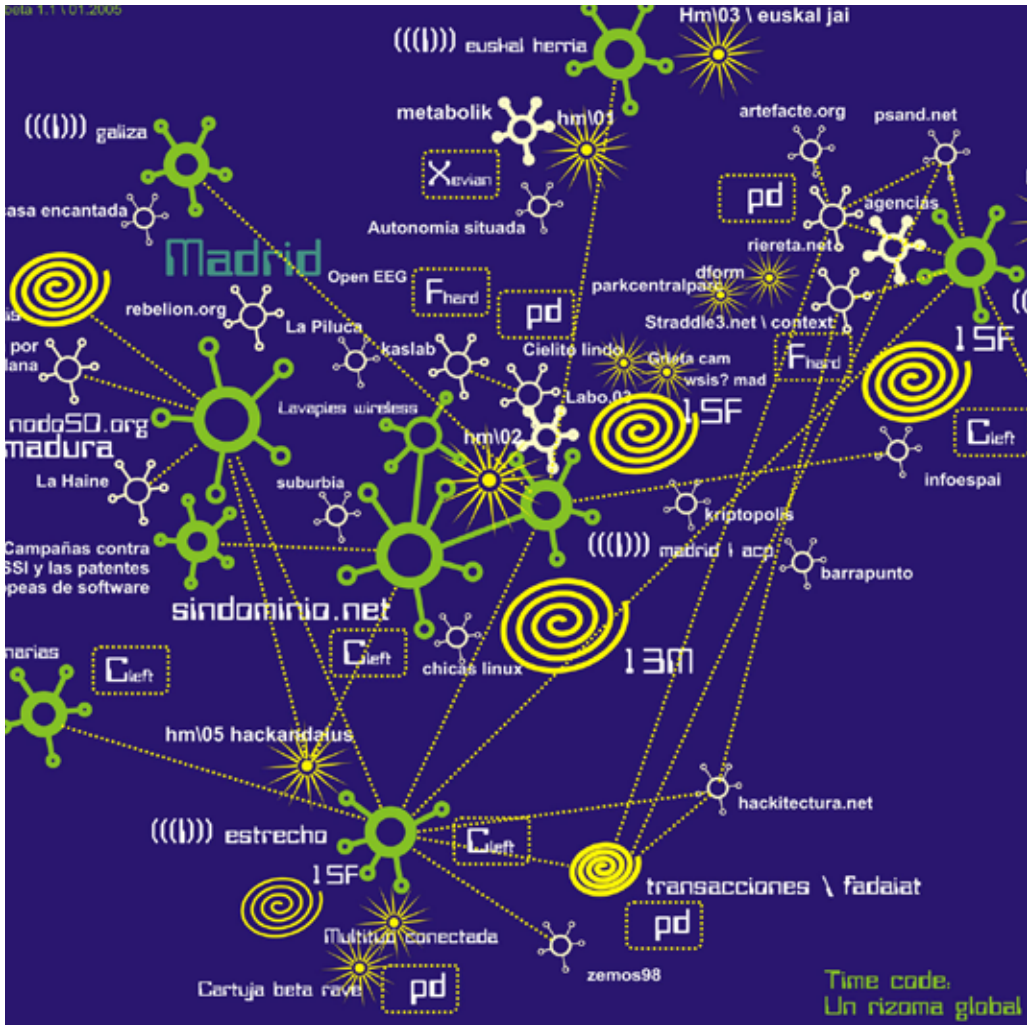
beta 1.1 \ 01.2005

Hm\03 \ euskal jai

((( ))) euskal herria

metabolik

hm\01

((( ))) galiza

Xevian

artefacte.org

psand.net

asa encantada

pd

agencias

Autonomia situada

riereta.net

Madrid

dform

Open EEG

Fhard

pd

parkcentralpark

rebelion.org

La Piluca

Straddle3.net \ context

por
lana

kaslab

Cielito lindo

Grieta cam

Fhard

15F

wsis? mad

Labo.03

15F

nodo50.org
madura

Lavapies wireless

hm\02

Cleft

La Haine

infoespai

suburbia

kriptopolis

Campañas contra
SSI y las patentes
opeas de software

((( ))) madrid \ acp

barrapunto

sindominio.net

Cleft

chicas linux

13M

narias

Cleft

hm\05 hackandalus

hackitectura.net

((( ))) estrecho

Cleft

15F

transacciones \ fadaiat

Multitud conectada

pd

zemos98

Cartuja beta rave

pd

Time code:
Un rizoma global